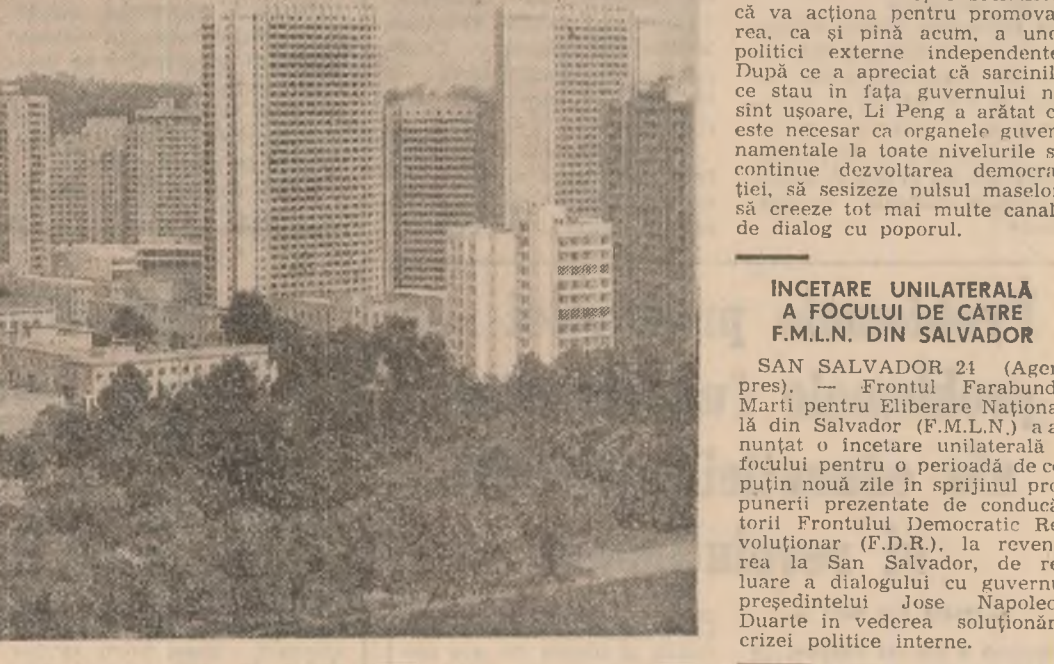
că va acționa pentru promova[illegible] rea, ca și pînă acum, a unc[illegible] politici externe independente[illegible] După ce a apreciat că sarcinil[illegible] ce stau în fața guvernului n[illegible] sînt ușoare, Li Peng a arătat c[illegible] este necesar ca organele guver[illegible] namentale la toate nivelurile s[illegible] continue dezvoltarea democra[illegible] ției, să sesizeze pulsul maselor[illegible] să creeze tot mai multe canal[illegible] de dialog cu poporul.

INCETARE UNILATERALĂ A FOCULUI DE CĂTRE F.M.L.N. DIN SALVADOR

SAN SALVADOR 21 (Agen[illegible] pres). — Frontul Farabund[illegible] Marti pentru Eliberare Naționa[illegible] lă din Salvador (F.M.L.N.) a a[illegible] nunțat o încetare unilaterală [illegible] focului pentru o perioadă de c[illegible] puțin nouă zile în sprijinul pro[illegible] punerii prezentate de conducă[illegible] torii Frontului Democratic Re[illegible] voluționar (F.D.R.), la reven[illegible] rea la San Salvador, de re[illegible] luare a dialogului cu guvernu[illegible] președintelui Jose Napoleo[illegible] Duarte în vederea soluționăr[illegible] crizei politice interne.